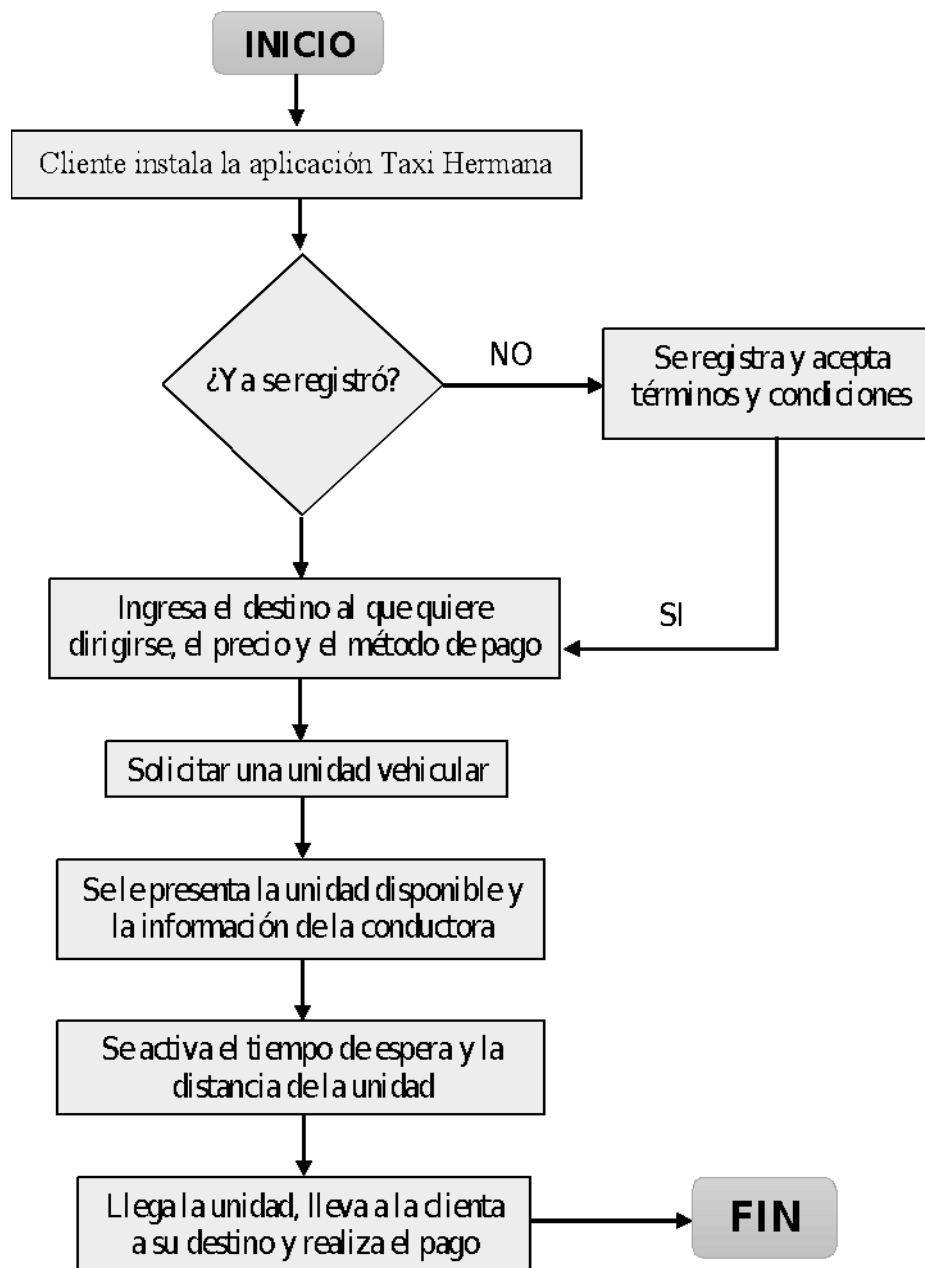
INICIO

Cliente instala la aplicación Taxi Hermana

¿Ya se registró?

NO

Se registra y acepta términos y condiciones

SI

Ingresa el destino al que quiere dirigirse, el precio y el método de pago

Solicitar una unidad vehicular

Se le presenta la unidad disponible y la información de la conductora

Se activa el tiempo de espera y la distancia de la unidad

Llega la unidad, lleva a la clienta a su destino y realiza el pago

FIN